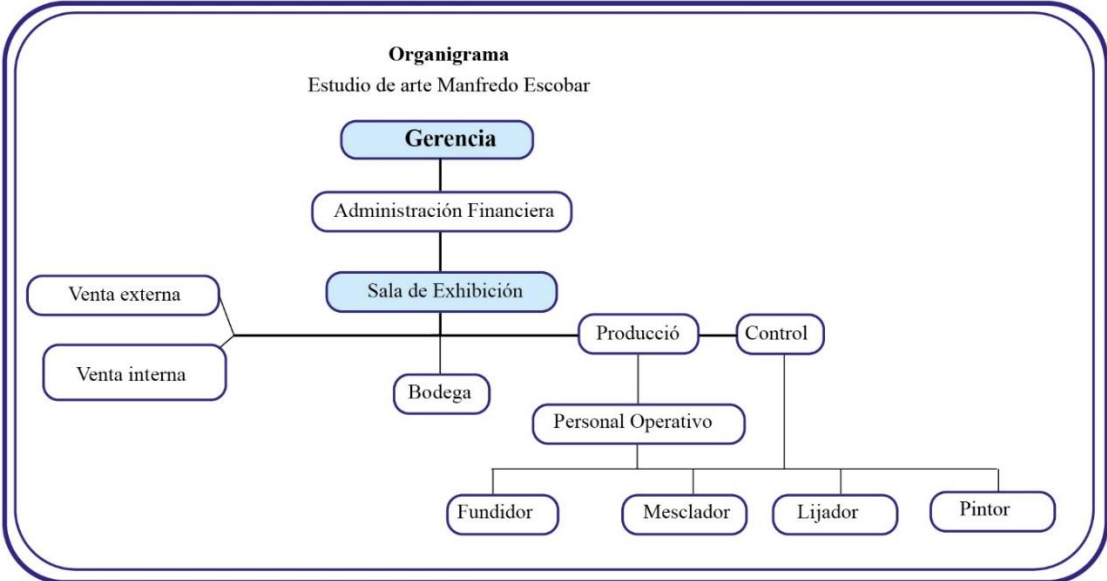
Organigrama
Estudio de arte Manfredo Escobar

Gerencia

Administración Financiera

Sala de Exhibición

Venta externa

Venta interna

Producció

Control

Bodega

Personal Operativo

Fundidor

Mesclador

Lijador

Pintor